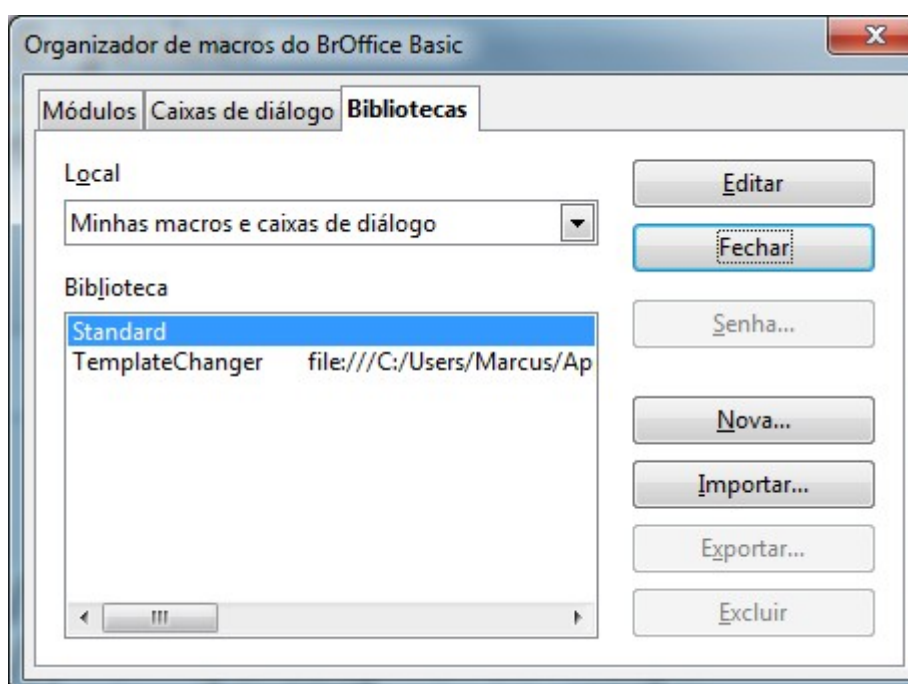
Organizador de macros do BrOffice Basic

Módulos | Caixas de diálogo | Bibliotecas

Local

Minhas macros e caixas de diálogo

Biblioteca

Standard
TemplateChanger file:///C:/Users/Marcus/Ap

Editar

Fechar

Senha...

Nova...

Importar...

Exportar...

Excluir